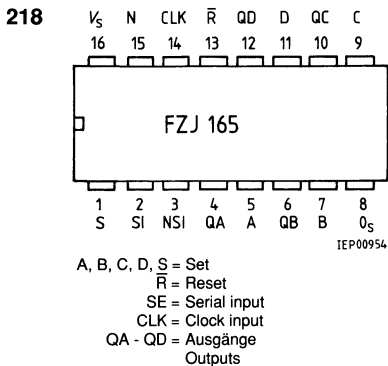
218

$V_S$ N CLK $\overline{R}$ QD D QC C
16 15 14 13 12 11 10 9

FZJ 165

1 2 3 4 5 6 7 8
S SI NSI QA A QB B $0_S$

IEP00954

A, B, C, D, $\underline{S}$ = Set
$\overline{R}$ = Reset
SE = Serial input
CLK = Clock input
QA - QD = Ausgänge
Outputs